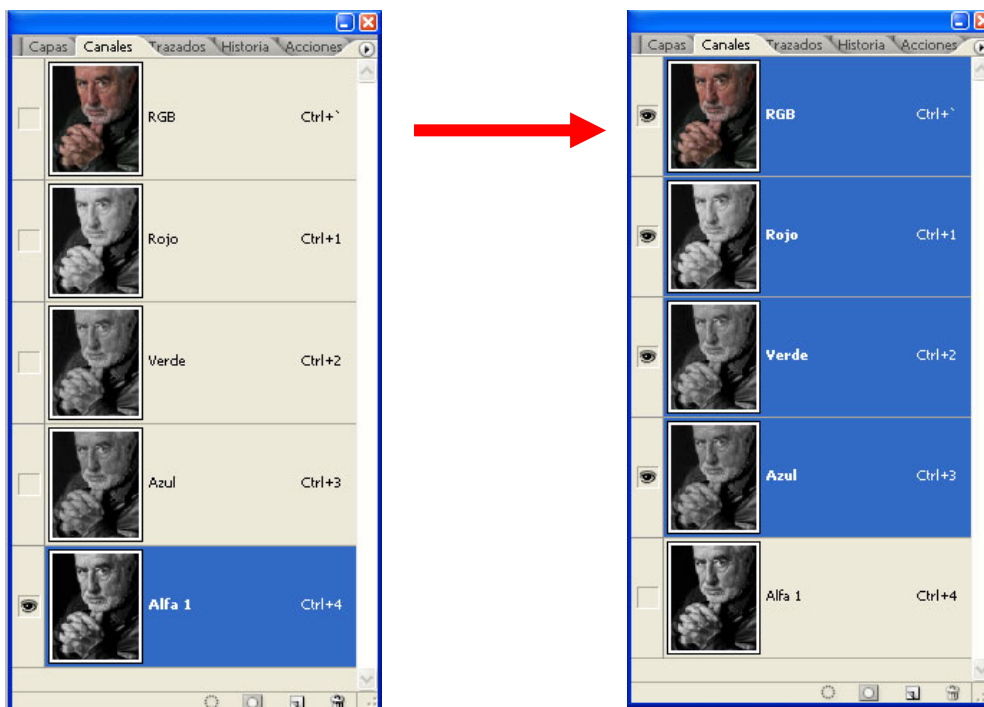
Capas Canales Trazados Historia Acciones

RGB Ctrl+`

Rojo Ctrl+1

Verde Ctrl+2

Azul Ctrl+3

Alfa 1 Ctrl+4

Capas Canales Trazados Historia Acciones

RGB Ctrl+`

Rojo Ctrl+1

Verde Ctrl+2

Azul Ctrl+3

Alfa 1 Ctrl+4